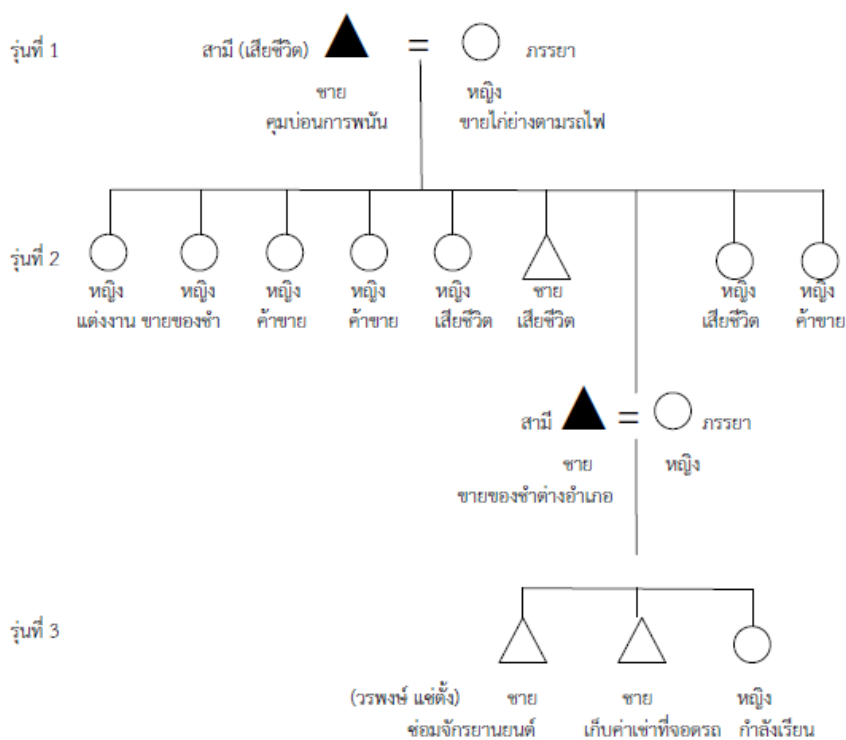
รุ่นที่ 1

สามี (เสียชีวิต) = ภรรยา

ชาย
คุมบ่อนการพนัน

หญิง
ขายไก่ย่างตามรถไฟ

รุ่นที่ 2

หญิง
แต่งงาน

หญิง
ขายของชำ

หญิง
ค้าขาย

หญิง
ค้าขาย

หญิง
เสียชีวิต

ชาย
เสียชีวิต

หญิง
เสียชีวิต

หญิง
ค้าขาย

สามี = ภรรยา

ชาย
ขายของชำต่างอำเภอ

หญิง

รุ่นที่ 3

(วรพงษ์ แซ่ตั้ง) ชาย
ซ่อมจักรยานยนต์

ชาย
เก็บค่าเช่าที่จอดรถ

หญิง
กำลังเรียน